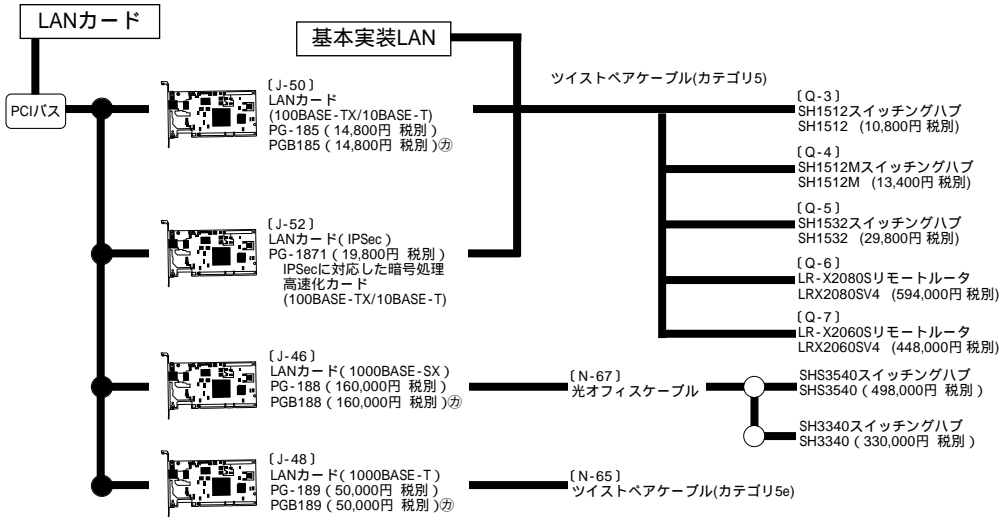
LANカード

基本実装LAN

PCIバス

〔J-50〕
LANカード
(100BASE-TX/10BASE-T)
PG-185 ( 14,800円 税別 )
PGB185 ( 14,800円 税別 )㋕

ツイストペアケーブル(カテゴリ5)

〔Q-3〕
SH1512スイッチングハブ
SH1512 (10,800円 税別)

〔Q-4〕
SH1512Mスイッチングハブ
SH1512M (13,400円 税別)

〔Q-5〕
SH1532スイッチングハブ
SH1532 (29,800円 税別)

〔J-52〕
LANカード( IPSec )
PG-1871 ( 19,800円 税別 )
IPSecに対応した暗号処理
高速化カード
(100BASE-TX/10BASE-T)

〔Q-6〕
LR-X2080Sリモートルータ
LRX2080SV4 (594,000円 税別)

〔Q-7〕
LR-X2060Sリモートルータ
LRX2060SV4 (448,000円 税別)

〔J-46〕
LANカード( 1000BASE-SX )
PG-188 ( 160,000円 税別 )
PGB188 ( 160,000円 税別 )㋕

〔N-67〕
光オフィスケーブル

SHS3540スイッチングハブ
SHS3540 ( 498,000円 税別 )

SH3340スイッチングハブ
SH3340 ( 330,000円 税別 )

〔J-48〕
LANカード( 1000BASE-T )
PG-189 ( 50,000円 税別 )
PGB189 ( 50,000円 税別 )㋕

〔N-65〕
ツイストペアケーブル(カテゴリ5e)